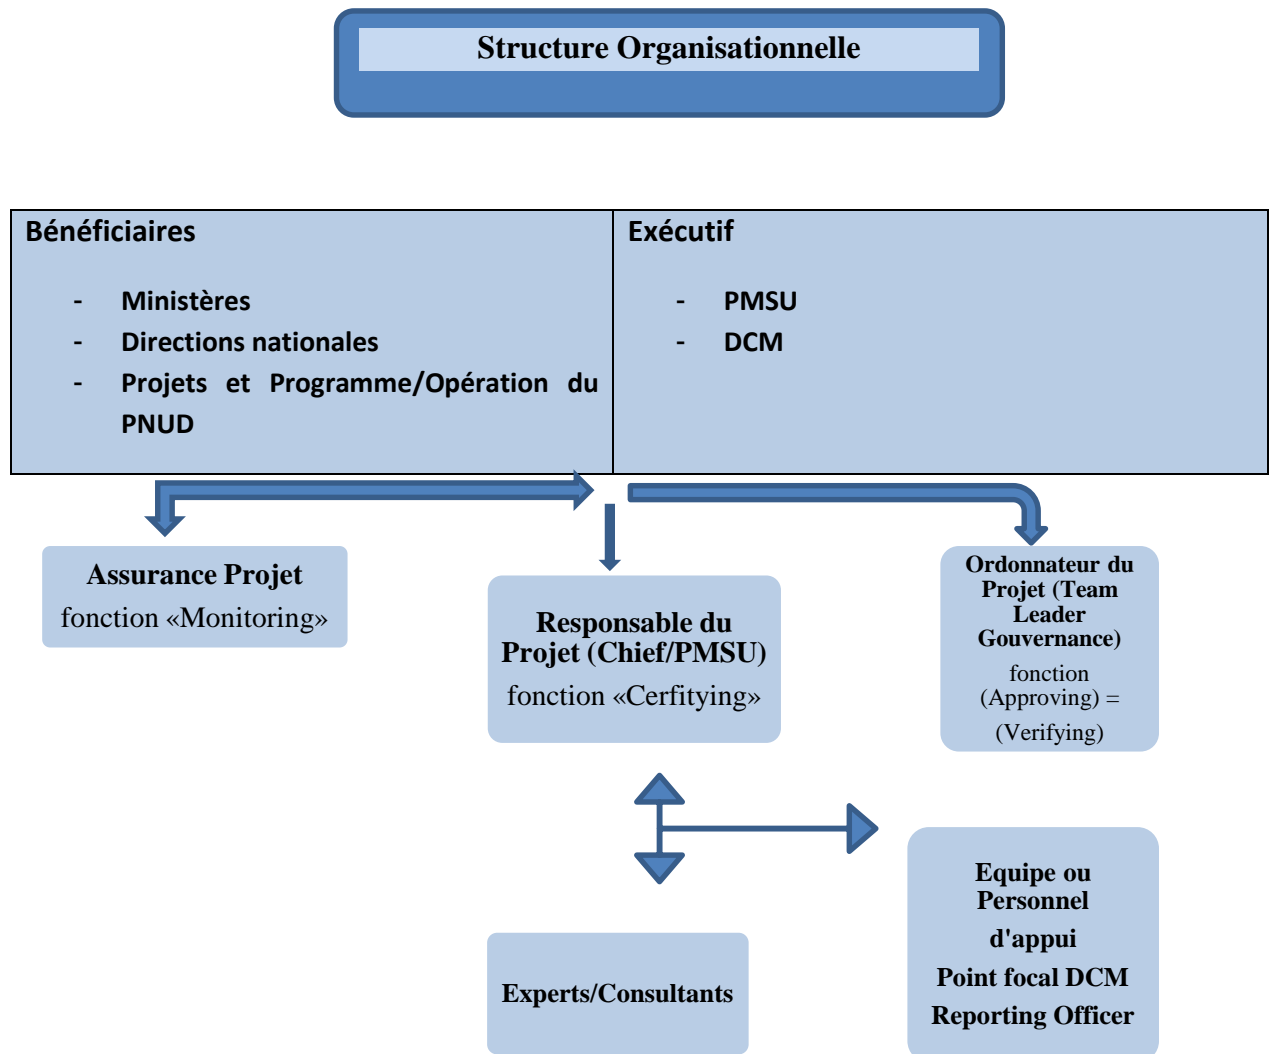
Structure Organisationnelle

| Bénéficiaires | Exécutif |
|---|---|
| - Ministères<br>- Directions nationales<br>- Projets et Programme/Opération du PNUD | - PMSU<br>- DCM |

Assurance Projet
fonction «Monitoring»

Responsable du Projet (Chief/PMSU)
fonction «Cerfitying»

Ordonnateur du Projet (Team Leader Gouvernance)
fonction (Approving) = (Verifying)

Equipe ou Personnel d'appui
Point focal DCM
Reporting Officer

Experts/Consultants